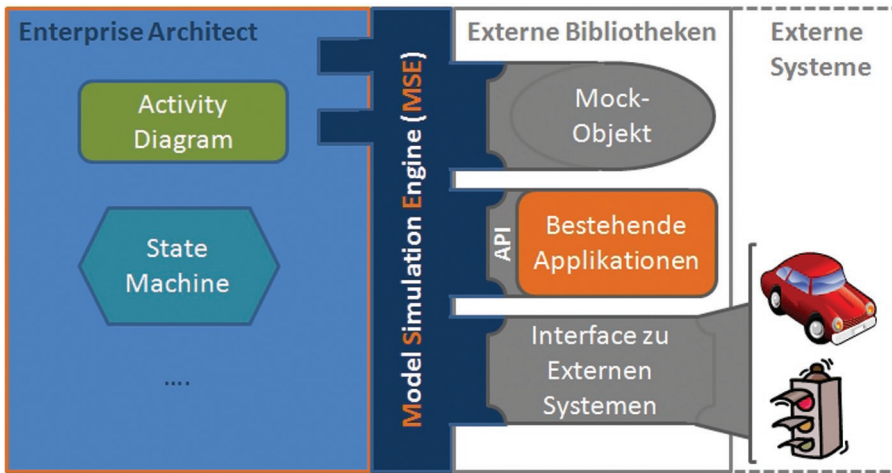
Enterprise Architect

Activity Diagram

State Machine

....

Model Simulation Engine (MSE)

Externe Bibliotheken

Mock-Objekt

API

Bestehende Applikationen

Interface zu Externen Systemen

Externe Systeme